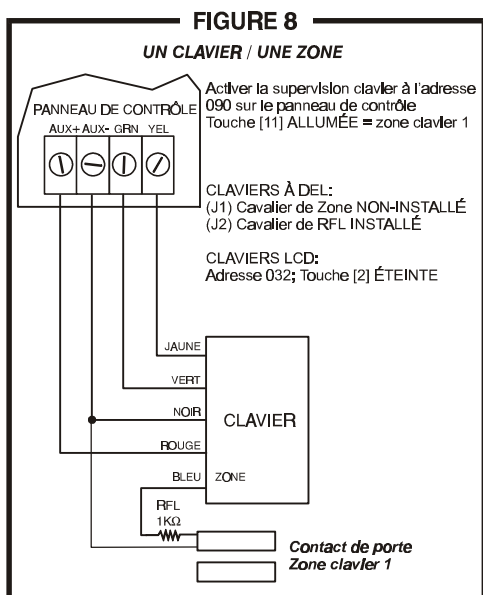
FIGURE 8

UN CLAVIER / UNE ZONE

PANNEAU DE CONTRÔLE
AUX+ AUX- GRN YEL

Activer la supervision clavier à l'adresse 090 sur le panneau de contrôle
Touche [11] ALLUMÉE = zone clavier 1

CLAVIERS À DEL:
(J1) Cavalier de Zone NON-INSTALLÉ
(J2) Cavalier de RFL INSTALLÉ

CLAVIERS LCD:
Adresse 032; Touche [2] ÉTEINTE

JAUNE
VERT
NOIR
ROUGE
BLEU

CLAVIER

ZONE

RFL
1KΩ

Contact de porte
Zone clavier 1